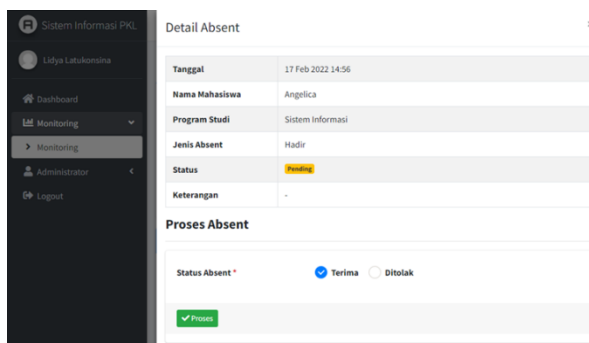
Sistem Informasi PKL

Lidya Latukonsina

Dashboard

Monitoring

Monitoring

Administrator

Logout

Detail Absent

| Tanggal | 17 Feb 2022 14:56 |
|---|---|
| Nama Mahasiswa | Angelica |
| Program Studi | Sistem Informasi |
| Jenis Absent | Hadir |
| Status | Pending |
| Keterangan | - |

Proses Absent

Status Absent * Terima Ditolak

Proses